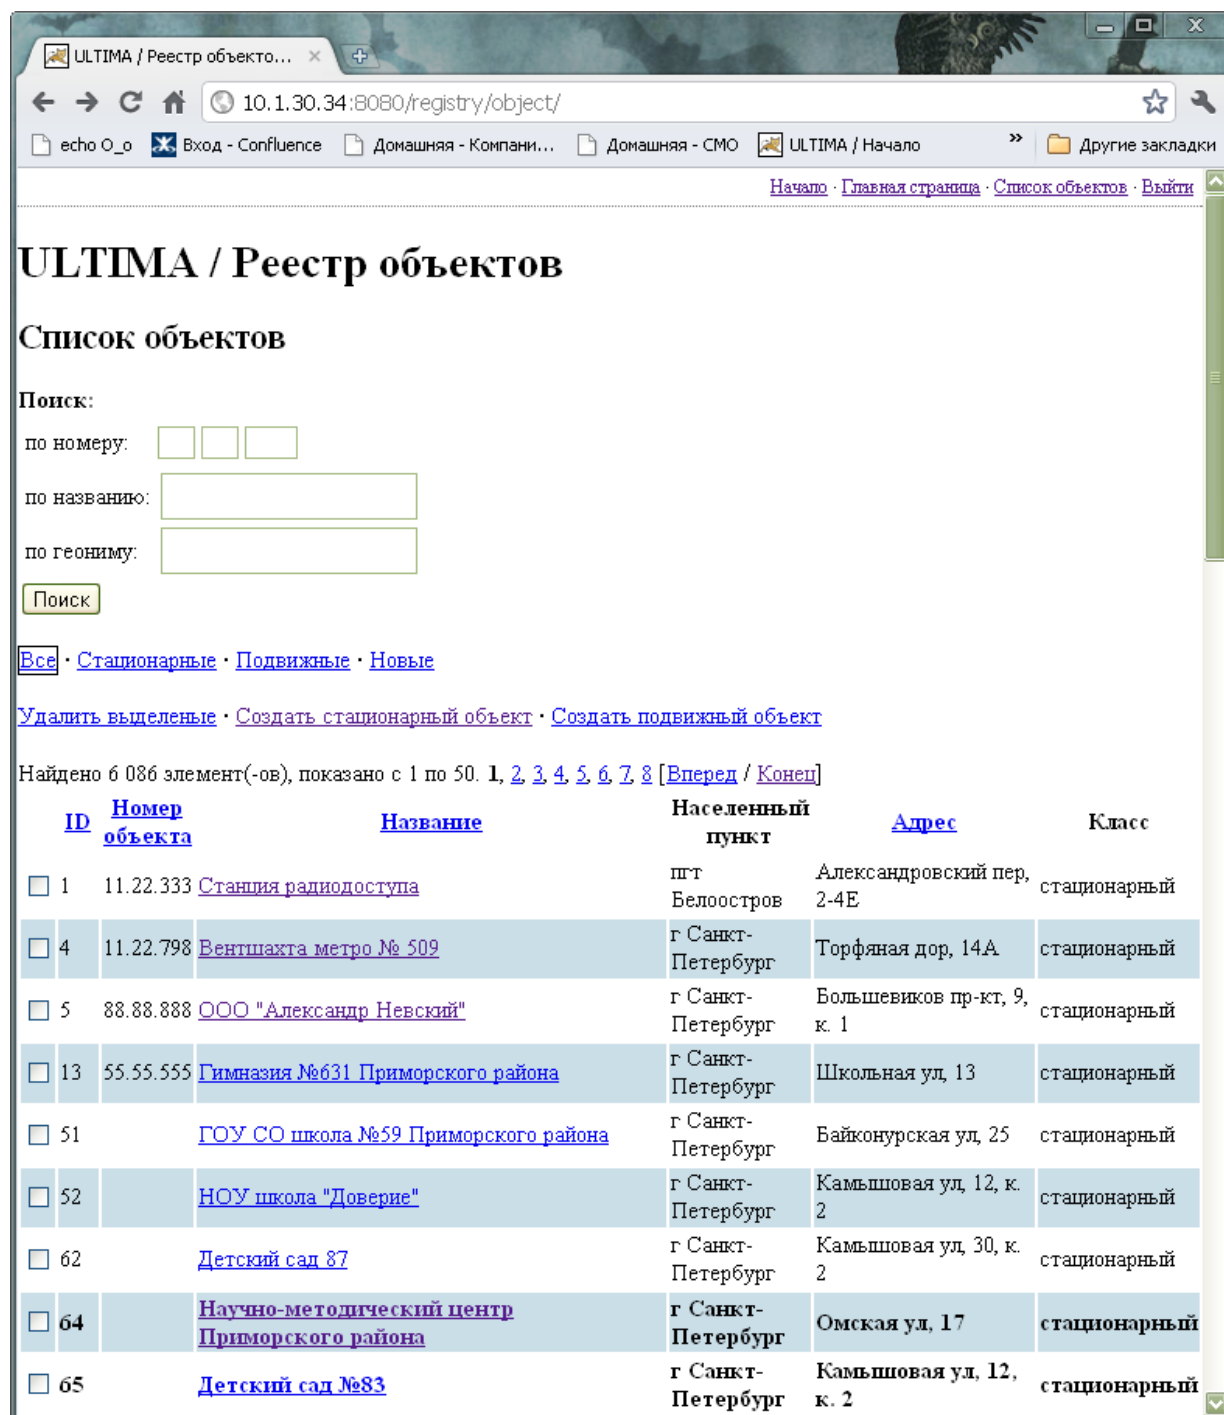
ULTIMA / Реестр объекто... ×

10.1.30.34:8080/registry/object/

echo O_o   Вход - Confluence   Домашняя - Компани...   Домашняя - СМО   ULTIMA / Начало   »   Другие закладки

Начало · Главная страница · Список объектов · Выйти

ULTIMA / Реестр объектов

Список объектов

Поиск:

по номеру:

по названию:

по геониму:

Поиск

Все · Стационарные · Подвижные · Новые

Удалить выделеные · Создать стационарный объект · Создать подвижный объект

Найдено 6 086 элемент(-ов), показано с 1 по 50. 1, 2, 3, 4, 5, 6, 7, 8 [Вперед / Конец]

| | ID | Номер объекта | Название | Населенный пункт | Адрес | Класс |
|---|---|---|---|---|---|---|
| ☐ | 1 | 11.22.333 | Станция радиодоступа | пгт Белоостров | Александровский пер, 2-4Е | стационарный |
| ☐ | 4 | 11.22.798 | Вентшахта метро № 509 | г Санкт-Петербург | Торфяная дор, 14А | стационарный |
| ☐ | 5 | 88.88.888 | ООО "Александр Невский" | г Санкт-Петербург | Большевиков пр-кт, 9, к. 1 | стационарный |
| ☐ | 13 | 55.55.555 | Гимназия №631 Приморского района | г Санкт-Петербург | Школьная ул, 13 | стационарный |
| ☐ | 51 | | ГОУ СО школа №59 Приморского района | г Санкт-Петербург | Байконурская ул, 25 | стационарный |
| ☐ | 52 | | НОУ школа "Доверие" | г Санкт-Петербург | Камышовая ул, 12, к. 2 | стационарный |
| ☐ | 62 | | Детский сад 87 | г Санкт-Петербург | Камышовая ул, 30, к. 2 | стационарный |
| ☐ | 64 | | Научно-методический центр Приморского района | г Санкт-Петербург | Омская ул, 17 | стационарный |
| ☐ | 65 | | Детский сад №83 | г Санкт-Петербург | Камышовая ул, 12, к. 2 | стационарный |